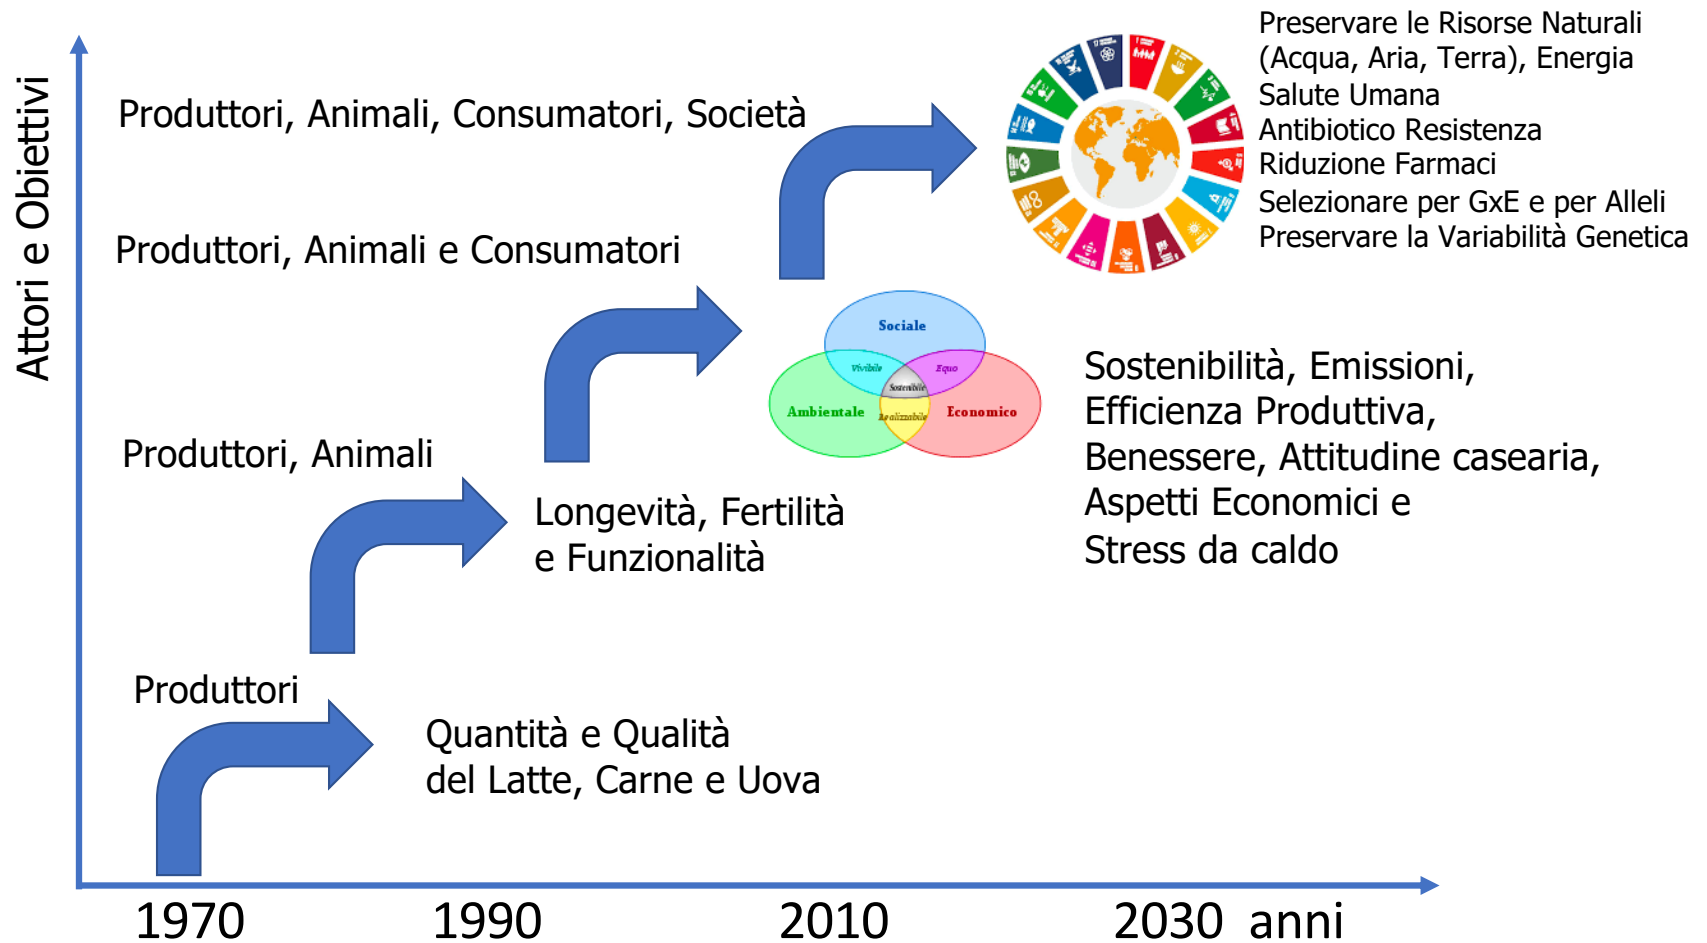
Attori e Obiettivi

Produttori, Animali, Consumatori, Società

Preservare le Risorse Naturali
(Acqua, Aria, Terra), Energia
Salute Umana
Antibiotico Resistenza
Riduzione Farmaci
Selezionare per GxE e per Alleli
Preservare la Variabilità Genetica

Produttori, Animali e Consumatori

Sociale
Vivibile
Equo
Sostenibile
Ambientale
Realizzabile
Economico

Sostenibilità, Emissioni, Efficienza Produttiva, Benessere, Attitudine casearia, Aspetti Economici e Stress da caldo

Produttori, Animali

Longevità, Fertilità e Funzionalità

Produttori

Quantità e Qualità del Latte, Carne e Uova

1970 1990 2010 2030 anni